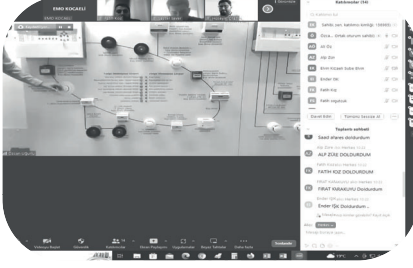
EMO KOCAELİ

Katılımcılar (14)

Elektrik Müh. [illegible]

Esra... Erkek durumu sahibi

Ali Ela

Alp Ela

Emin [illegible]

Ender Tıkı

Fatih Kız

Fatih Hoştucul

Davet Etme

Toplantı sohbeti

Saadet altunas doldurdum

ALP ZİKE DOLDURDUM

FATİH KOZ DOLDURDUM

FIRAT KARAKUYU Doldurdum

Ender TİK Doldurdum...

Video'yu Başlat

Güvenlik

Katılımcılar

Ekranı Paylaş

Kaydetmeyi

Tepki Tekrarlar

Daha fazla

Sonlandır